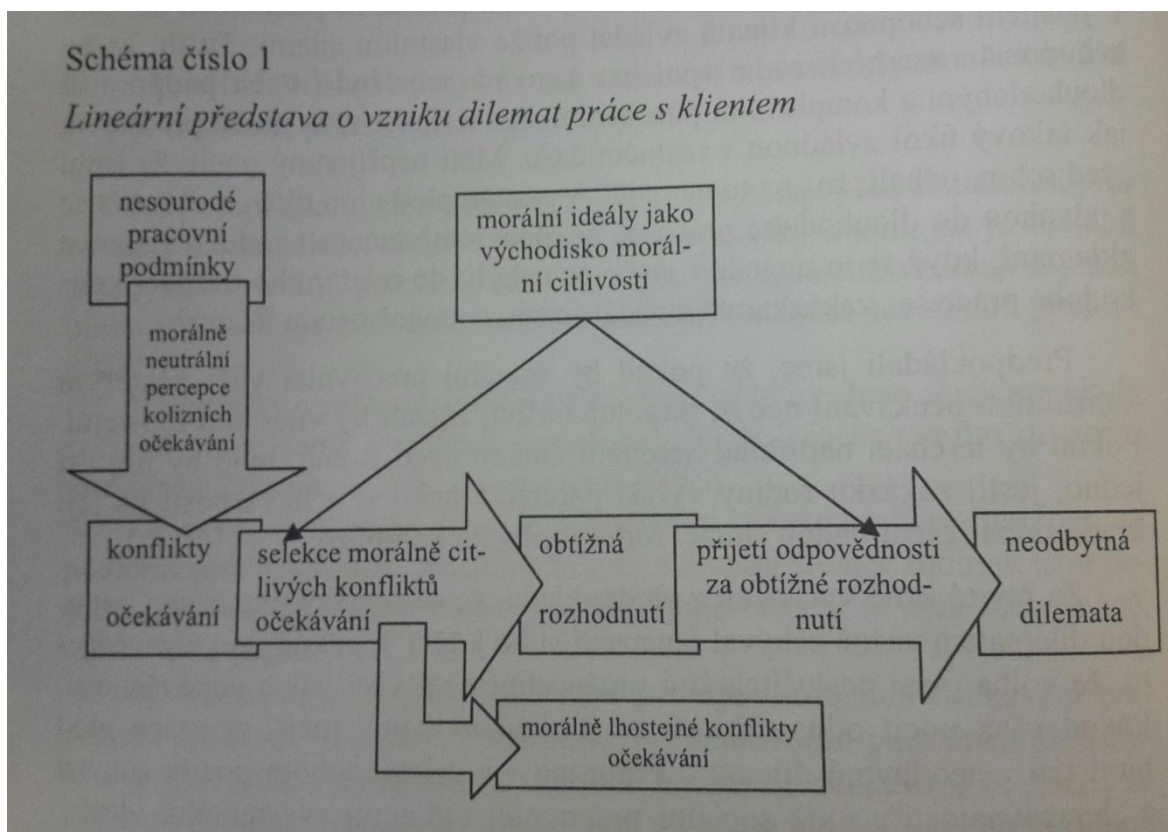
Schéma číslo 1

Lineární představa o vzniku dilemat práce s klientem

nesourodé pracovní podmínky

morálně neutrální percepce kolizních očekávání

morální ideály jako východisko morální citlivosti

konflikty očekávání

selekce morálně citlivých konfliktů očekávání

obtížná rozhodnutí

přijetí odpovědnosti za obtížné rozhodnutí

neodbytná dilemata

morálně lhostejné konflikty očekávání